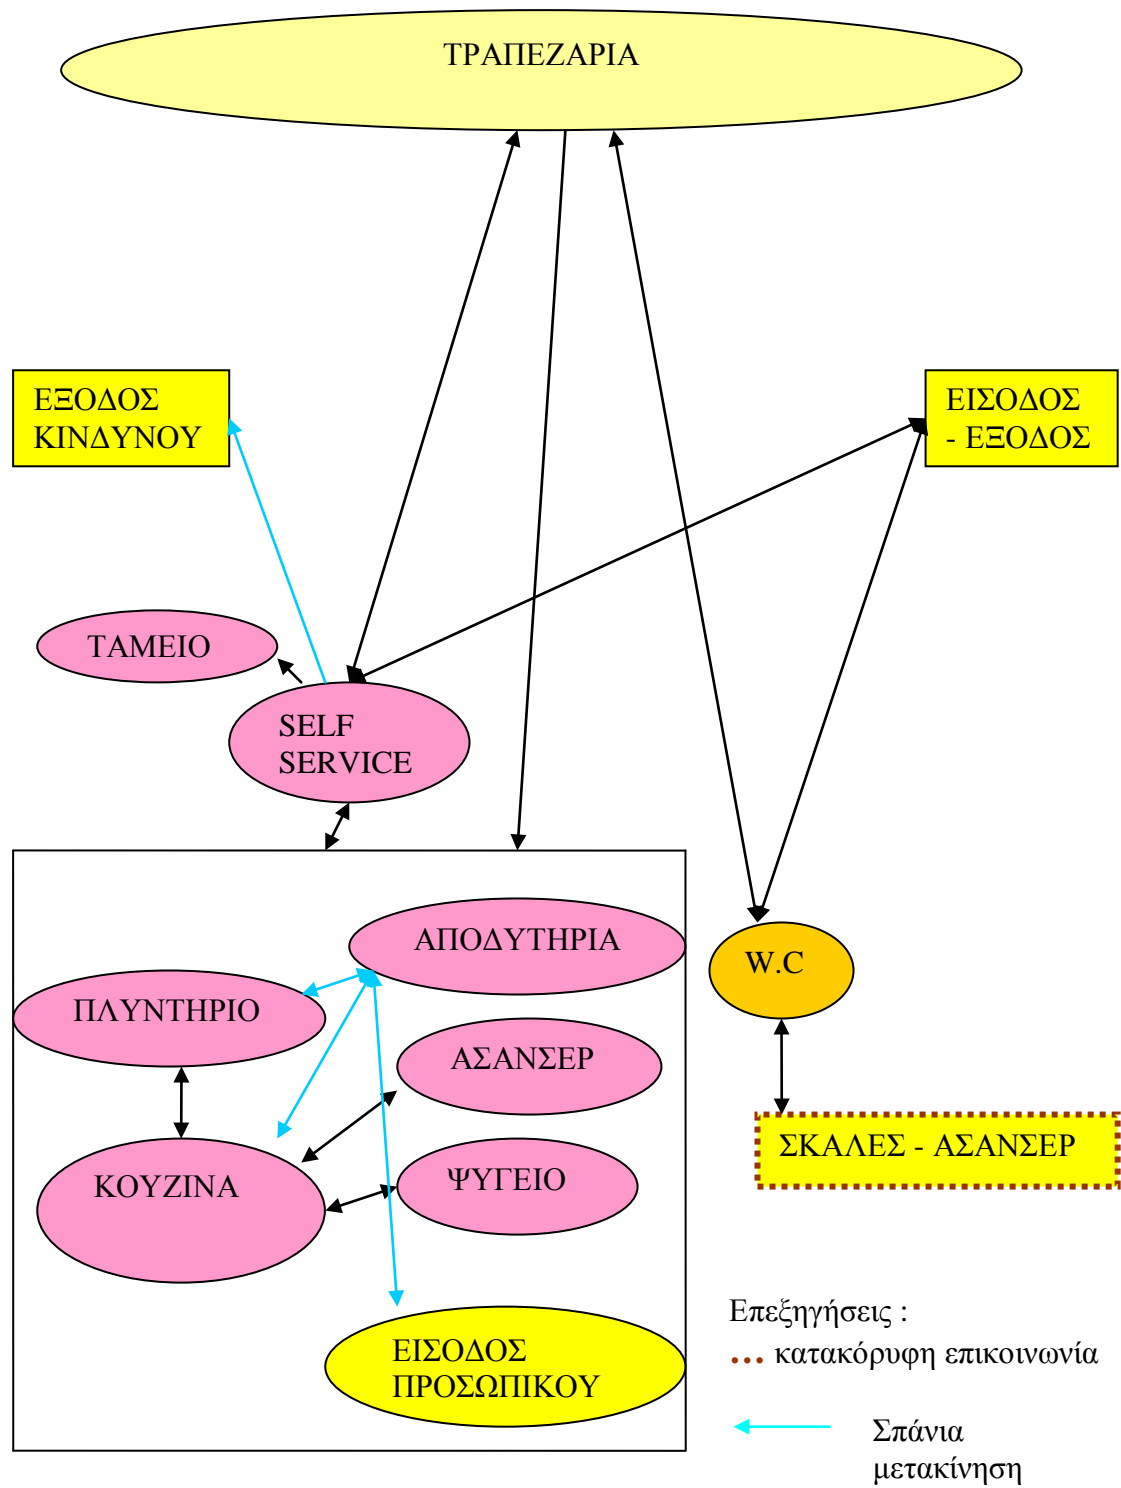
ΤΡΑΠΕΖΑΡΙΑ

ΕΞΟΔΟΣ ΚΙΝΔΥΝΟΥ

ΕΙΣΟΔΟΣ - ΕΞΟΔΟΣ

ΤΑΜΕΙΟ

SELF SERVICE

ΑΠΟΔΥΤΗΡΙΑ

ΠΛΥΝΤΗΡΙΟ

ΑΣΑΝΣΕΡ

ΚΟΥΖΙΝΑ

ΨΥΓΕΙΟ

ΕΙΣΟΔΟΣ ΠΡΟΣΩΠΙΚΟΥ

W.C

ΣΚΑΛΕΣ - ΑΣΑΝΣΕΡ

Επεξηγήσεις :
... κατακόρυφη επικοινωνία

Σπάνια μετακίνηση